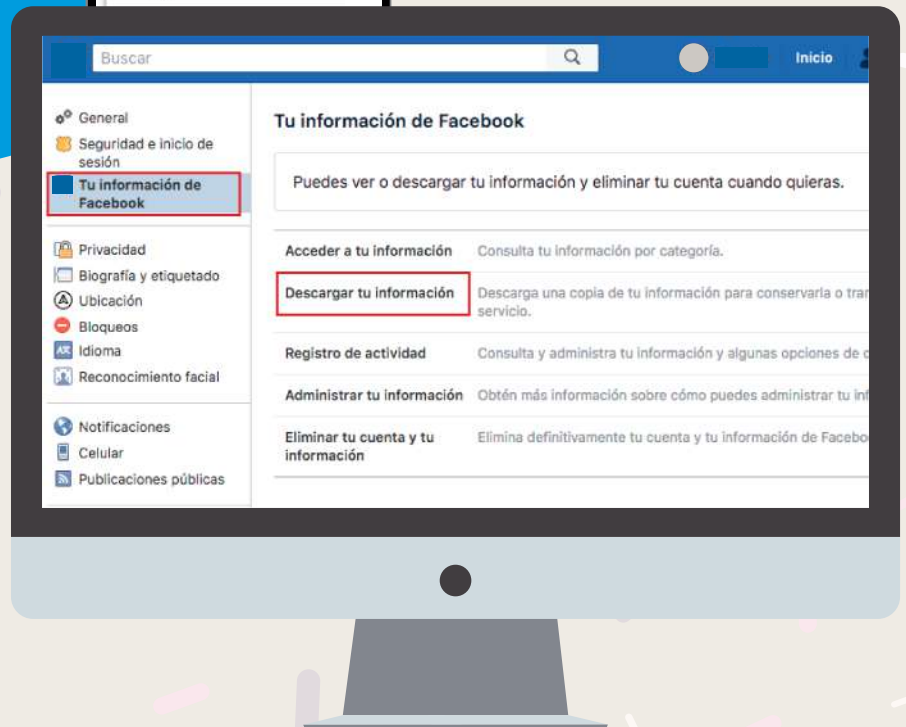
Buscar

Inicio

General
Seguridad e inicio de sesión
Tu información de Facebook

Privacidad
Biografía y etiquetado
Ubicación
Bloqueos
Idioma
Reconocimiento facial

Notificaciones
Celular
Publicaciones públicas

Tu información de Facebook

Puedes ver o descargar tu información y eliminar tu cuenta cuando quieras.

| | |
|---|---|
| Acceder a tu información | Consulta tu información por categoría. |
| Descargar tu información | Descarga una copia de tu información para conservarla o tra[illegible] servicio. |
| Registro de actividad | Consulta y administra tu información y algunas opciones de c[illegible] |
| Administrar tu información | Obtén más información sobre cómo puedes administrar tu inf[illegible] |
| Eliminar tu cuenta y tu información | Elimina definitivamente tu cuenta y tu información de Facebo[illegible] |